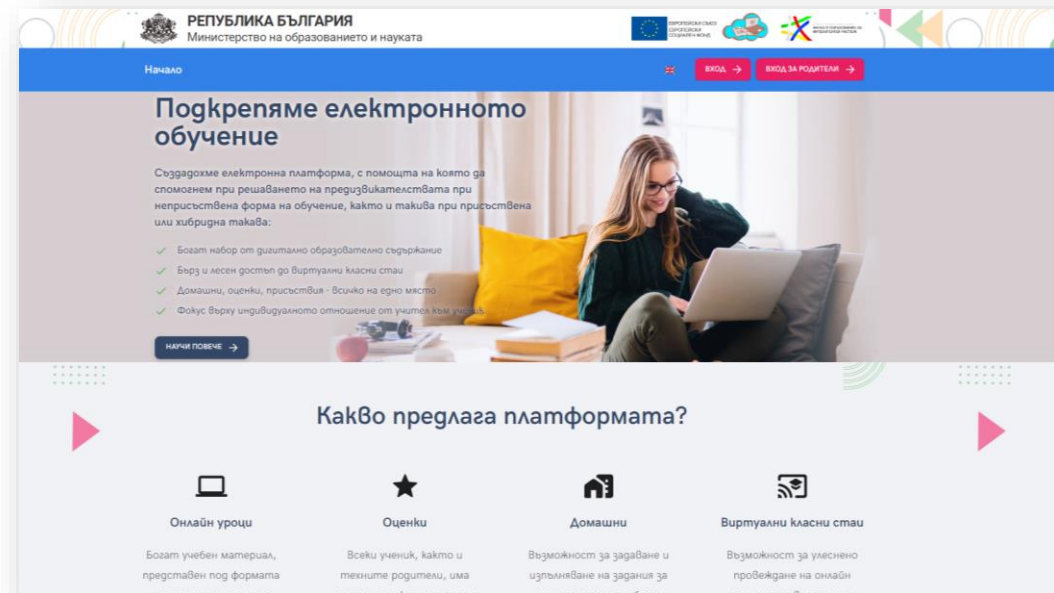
РЕПУБЛИКА БЪЛГАРИЯ
Министерство на образованието и науката

ЕВРОПЕЙСКИ СЪЮЗ ЕВРОПЕЙСКИ СОЦИАЛЕН ФОНД

Начало

ВХОД

ВХОД ЗА РОДИТЕЛИ

Подкрепяме електронното обучение

Създадохме електронна платформа, с помощта на която да спомогнем при решаването на предизвикателствата при неприсъствена форма на обучение, както и такива при присъствена или хибридна такава:

Богат набор от дигитално образователно съдържание

Бърз и лесен достъп до Виртуални класни стаи

Домашни, оценки, присъствия - всичко на едно място

Фокус върху индивидуалното отношение от учител към ученик

НАУЧИ ПОВЕЧЕ

Какво предлага платформата?

Онлайн уроци

Богат учебен материал, представен под формата

Оценки

Всеки ученик, както и техните родители, има

Домашни

Възможност за задаване и изпълняване на задания за

Виртуални класни стаи

Възможност за улеснено провеждане на онлайн